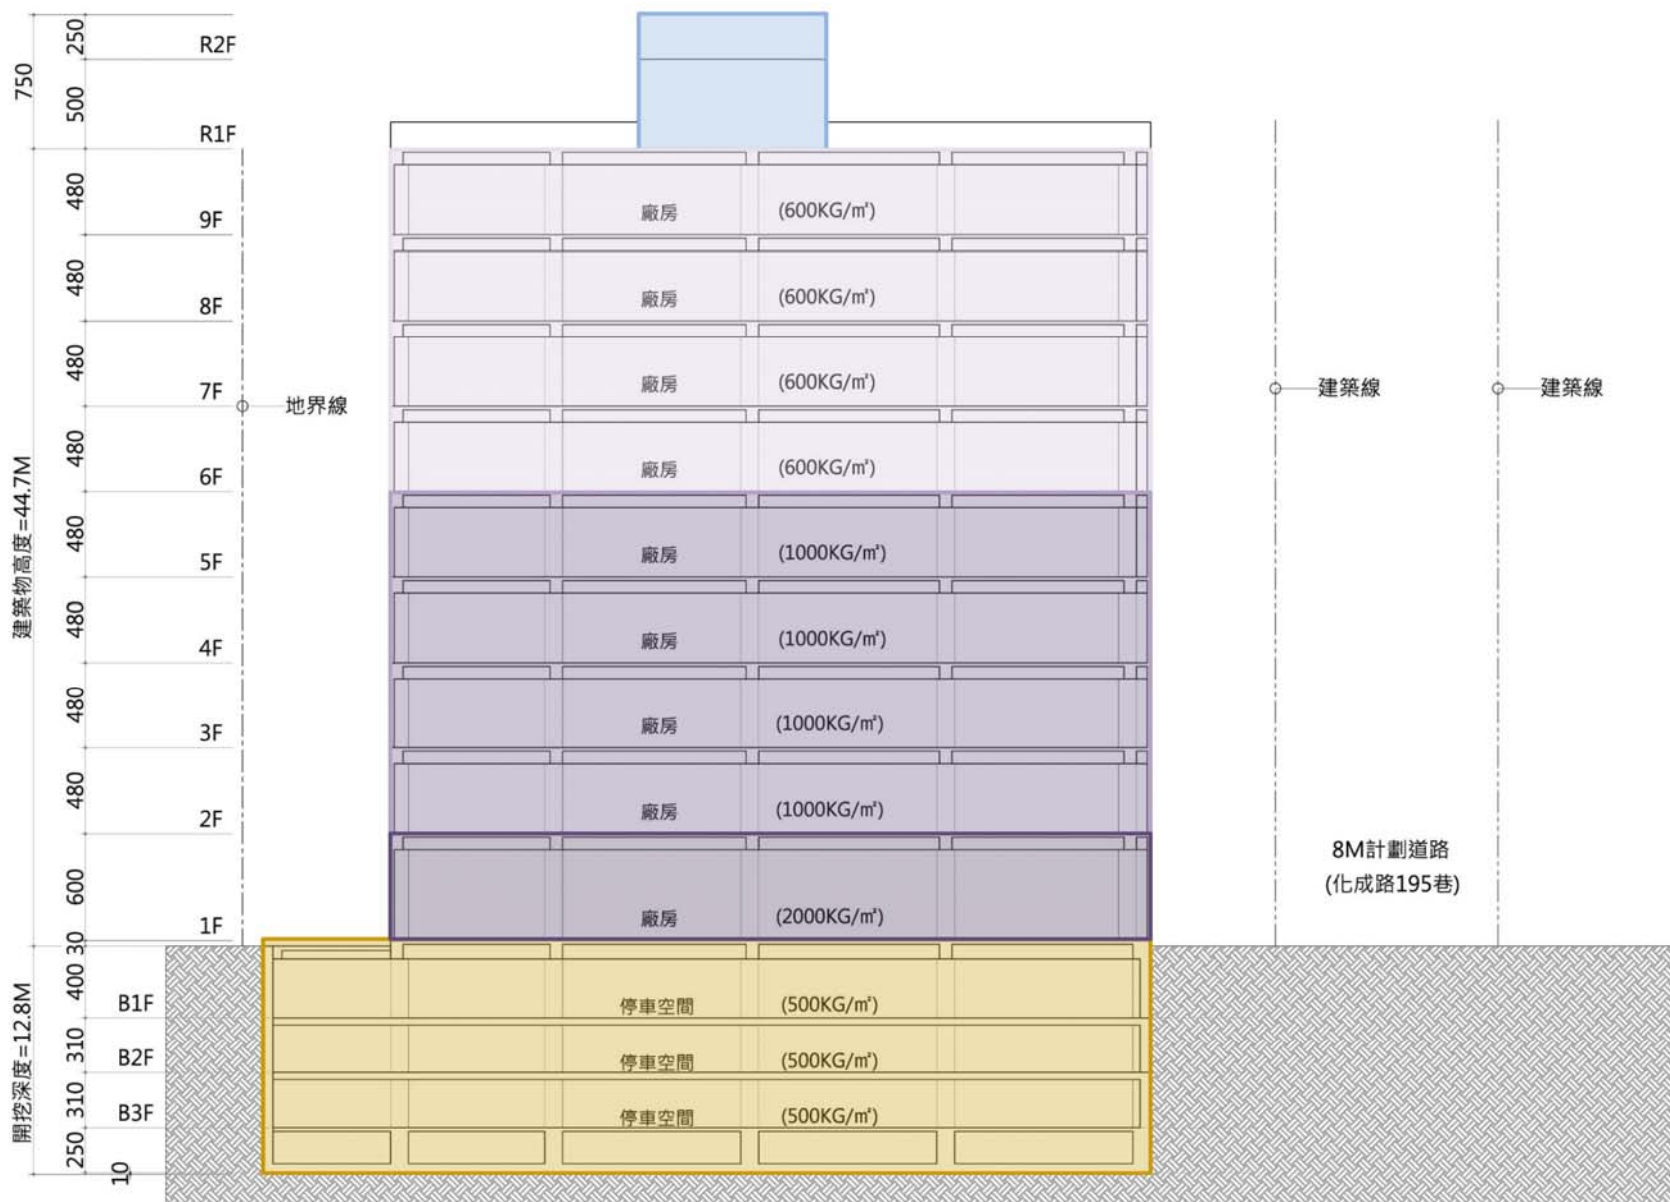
750
250
500
R2F
R1F

建築物高度=44.7M
480 9F
480 8F
480 7F
480 6F
480 5F
480 4F
480 3F
480 2F
600 1F
30

地界線

廠房 (600KG/m²)
廠房 (600KG/m²)
廠房 (600KG/m²)
廠房 (600KG/m²)
廠房 (1000KG/m²)
廠房 (1000KG/m²)
廠房 (1000KG/m²)
廠房 (1000KG/m²)
廠房 (2000KG/m²)

建築線
建築線

8M計劃道路
(化成路195巷)

開挖深度=12.8M
400 B1F
310 B2F
310 B3F
250
10

停車空間 (500KG/m²)
停車空間 (500KG/m²)
停車空間 (500KG/m²)